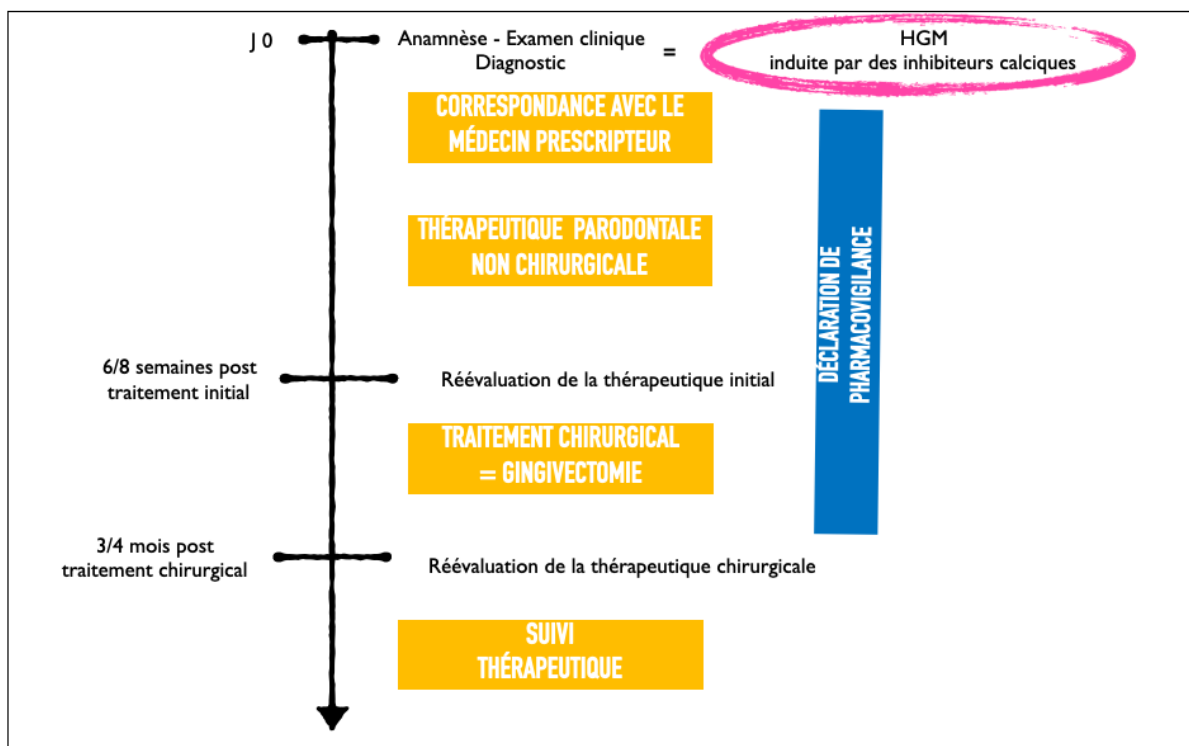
J 0

Anamnèse - Examen clinique
Diagnostic

=

HGM
induite par des inhibiteurs calciques

CORRESPONDANCE AVEC LE MÉDECIN PRESCRIPTEUR

THÉRAPEUTIQUE PARODONTALE NON CHIRURGICALE

DÉCLARATION DE PHARMACOVIGILANCE

6/8 semaines post traitement initial

Réévaluation de la thérapeutique initial

TRAITEMENT CHIRURGICAL = GINGIVECTOMIE

3/4 mois post traitement chirurgical

Réévaluation de la thérapeutique chirurgicale

SUIVI THÉRAPEUTIQUE